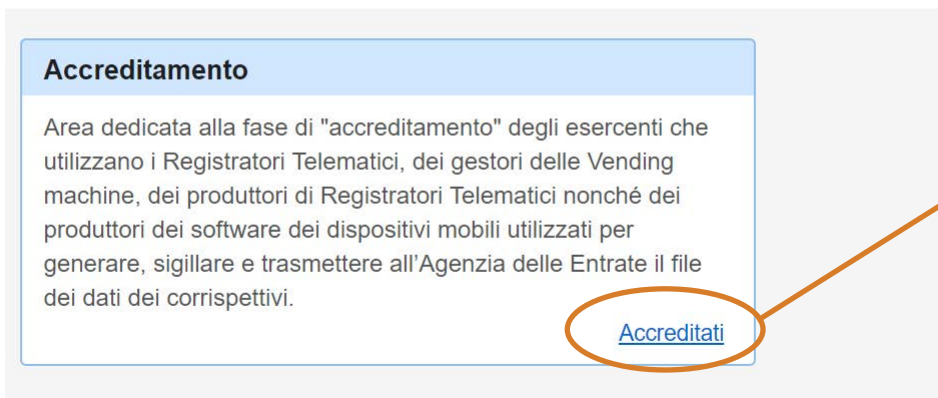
Accreditamento

Area dedicata alla fase di "accreditamento" degli esercenti che utilizzano i Registratori Telematici, dei gestori delle Vending machine, dei produttori di Registratori Telematici nonché dei produttori dei software dei dispositivi mobili utilizzati per generare, sigillare e trasmettere all'Agenzia delle Entrate il file dei dati dei corrispettivi.

Accreditati